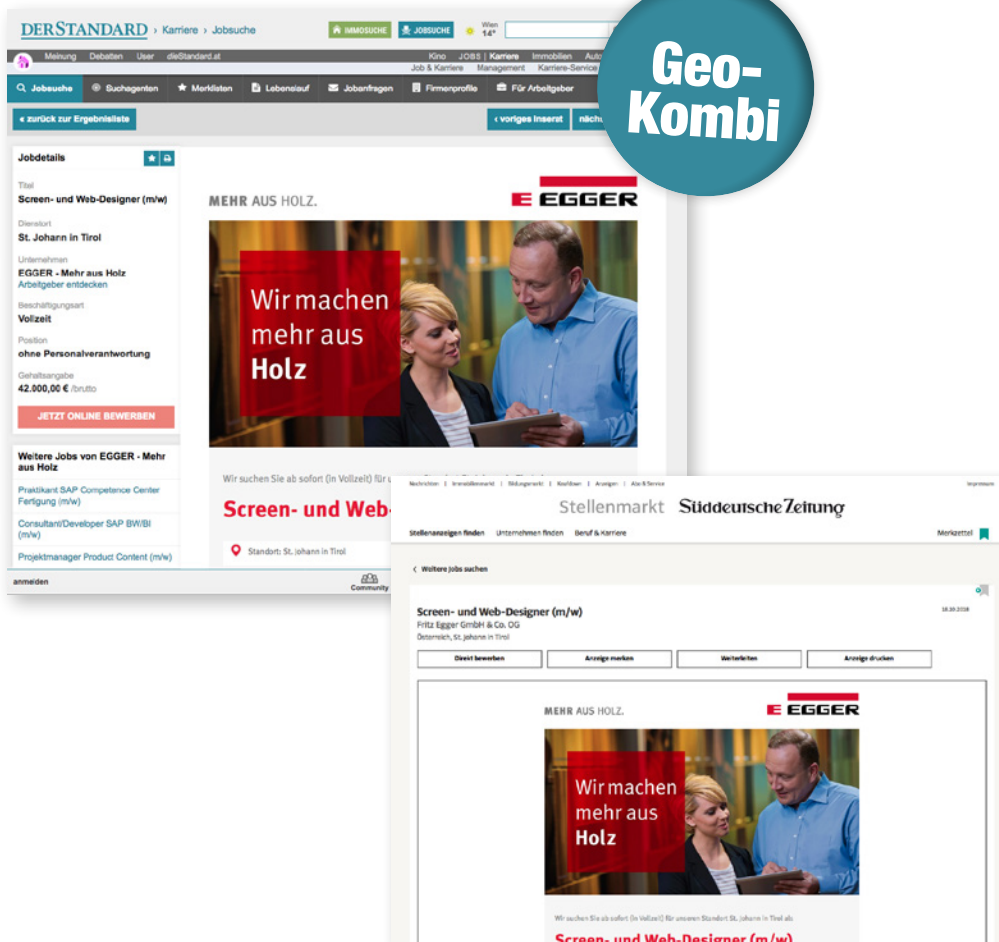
DERSTANDARD › Karriere › Jobsuche

IMMOSUCHE JOBSUCHE Wien 14°

Meinung Debatten User dieStandard.at

Kino JOBS | Karriere Immobilien Auto
Job & Karriere Management Karriere-Service

Jobsuche Suchagenten Merklisten Lebenslauf Jobanfragen Firmenprofile Für Arbeitgeber

« zurück zur Ergebnisliste

‹ voriges Inserat nächs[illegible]

Geo-Kombi

Jobdetails

Titel
Screen- und Web-Designer (m/w)

Dienstort
St. Johann in Tirol

Unternehmen
EGGER - Mehr aus Holz
Arbeitgeber entdecken

Beschäftigungsart
Vollzeit

Position
ohne Personalverantwortung

Gehaltsangabe
42.000,00 € /brutto

JETZT ONLINE BEWERBEN

Weitere Jobs von EGGER - Mehr aus Holz

Praktikant SAP Competence Center Fertigung (m/w)

Consultant/Developer SAP BW/BI (m/w)

Projektmanager Product Content (m/w)

anmelden

Community

MEHR AUS HOLZ.

EGGER

Wir machen mehr aus Holz

Wir suchen Sie ab sofort (in Vollzeit) für u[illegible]

Screen- und Web-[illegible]

Standort: St. Johann in Tirol

Nachrichten | Immobilienmarkt | Stellenmarkt | Kiosk | Anzeigen | Abo & Service

Impressum

Stellenmarkt Süddeutsche Zeitung

Stellenanzeigen finden Unternehmen finden Beruf & Karriere

Merkzettel

‹ Weitere Jobs suchen

Screen- und Web-Designer (m/w)
Fritz Egger GmbH & Co. OG
Österreich, St. Johann in Tirol

18.10.2018

Direkt bewerben | Anzeige merken | Weiterleiten | Anzeige drucken

MEHR AUS HOLZ.

EGGER

Wir machen mehr aus Holz

Wir suchen Sie ab sofort (in Vollzeit) für unseren Standort St. Johann in Tirol als

Screen- und Web-Designer (m/w)